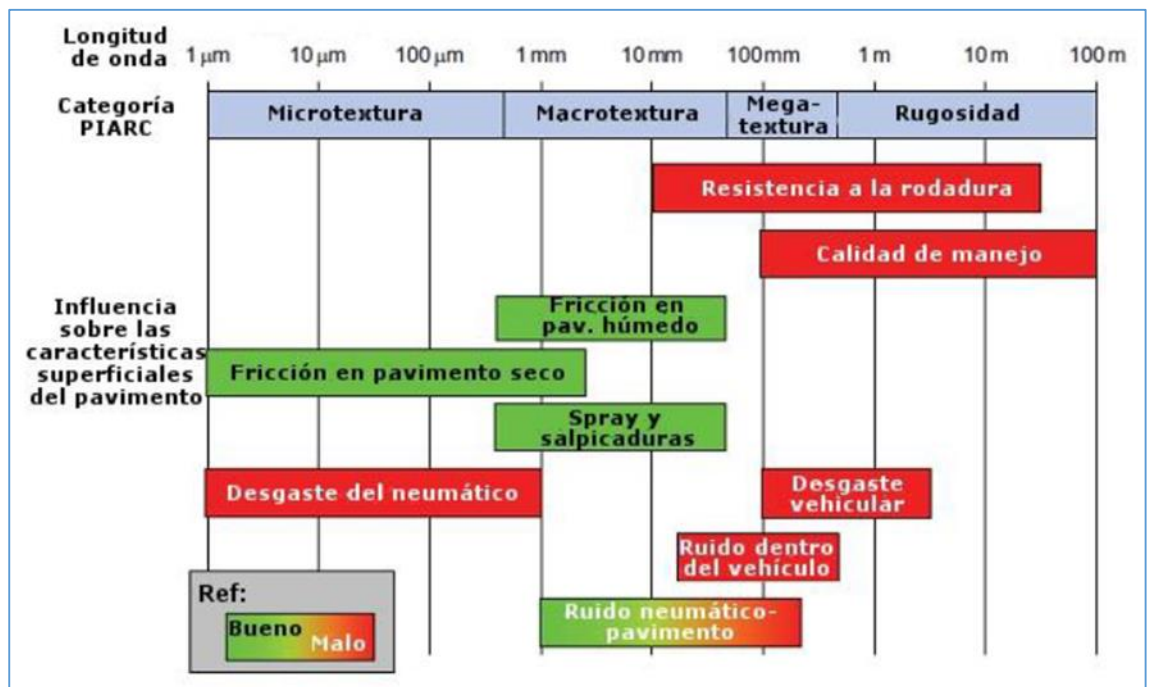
Longitud de onda 1 μm 10 μm 100 μm 1 mm 10 mm 100mm 1 m 10 m 100 m

Categoría PIARC

Microtextura | Macrotextura | Megatextura | Rugosidad

Resistencia a la rodadura

Calidad de manejo

Influencia sobre las características superficiales del pavimento

Fricción en pav. húmedo

Fricción en pavimento seco

Spray y salpicaduras

Desgaste del neumático

Desgaste vehicular

Ruido dentro del vehículo

Ref:

Bueno Malo

Ruido neumático-pavimento